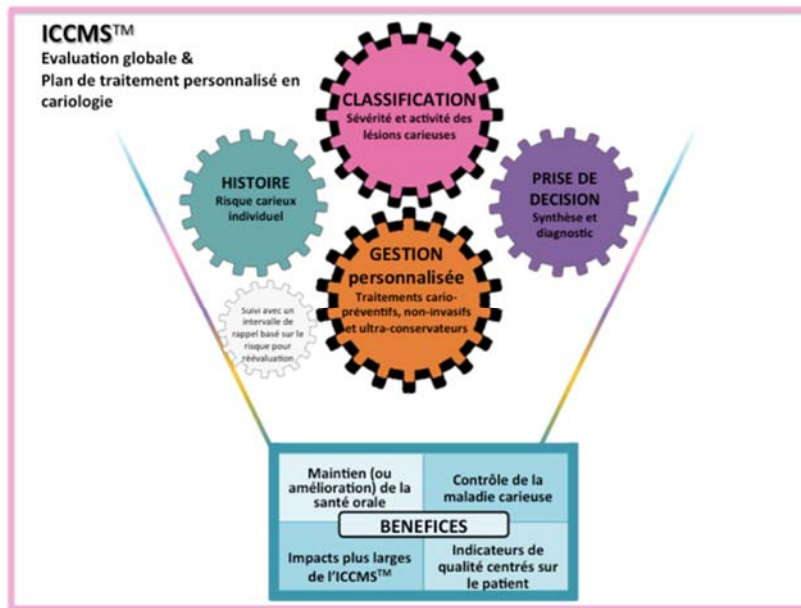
ICCMS™
Evaluation globale & Plan de traitement personnalisé en cariologie

CLASSIFICATION
Sévérité et activité des lésions carieuses

HISTOIRE
Risque carieux individuel

PRISE DE DECISION
Synthèse et diagnostic

GESTION personnalisée
Traitements cario-préventifs, non-invasifs et ultra-conservateurs

Suivi avec un intervalle de rappel basé sur le risque pour réévaluation

| Maintien (ou amélioration) de la santé orale | Contrôle de la maladie carieuse |
|---|---|
| BENEFICES | |
| Impacts plus larges de l'ICCMS™ | Indicateurs de qualité centrés sur le patient |